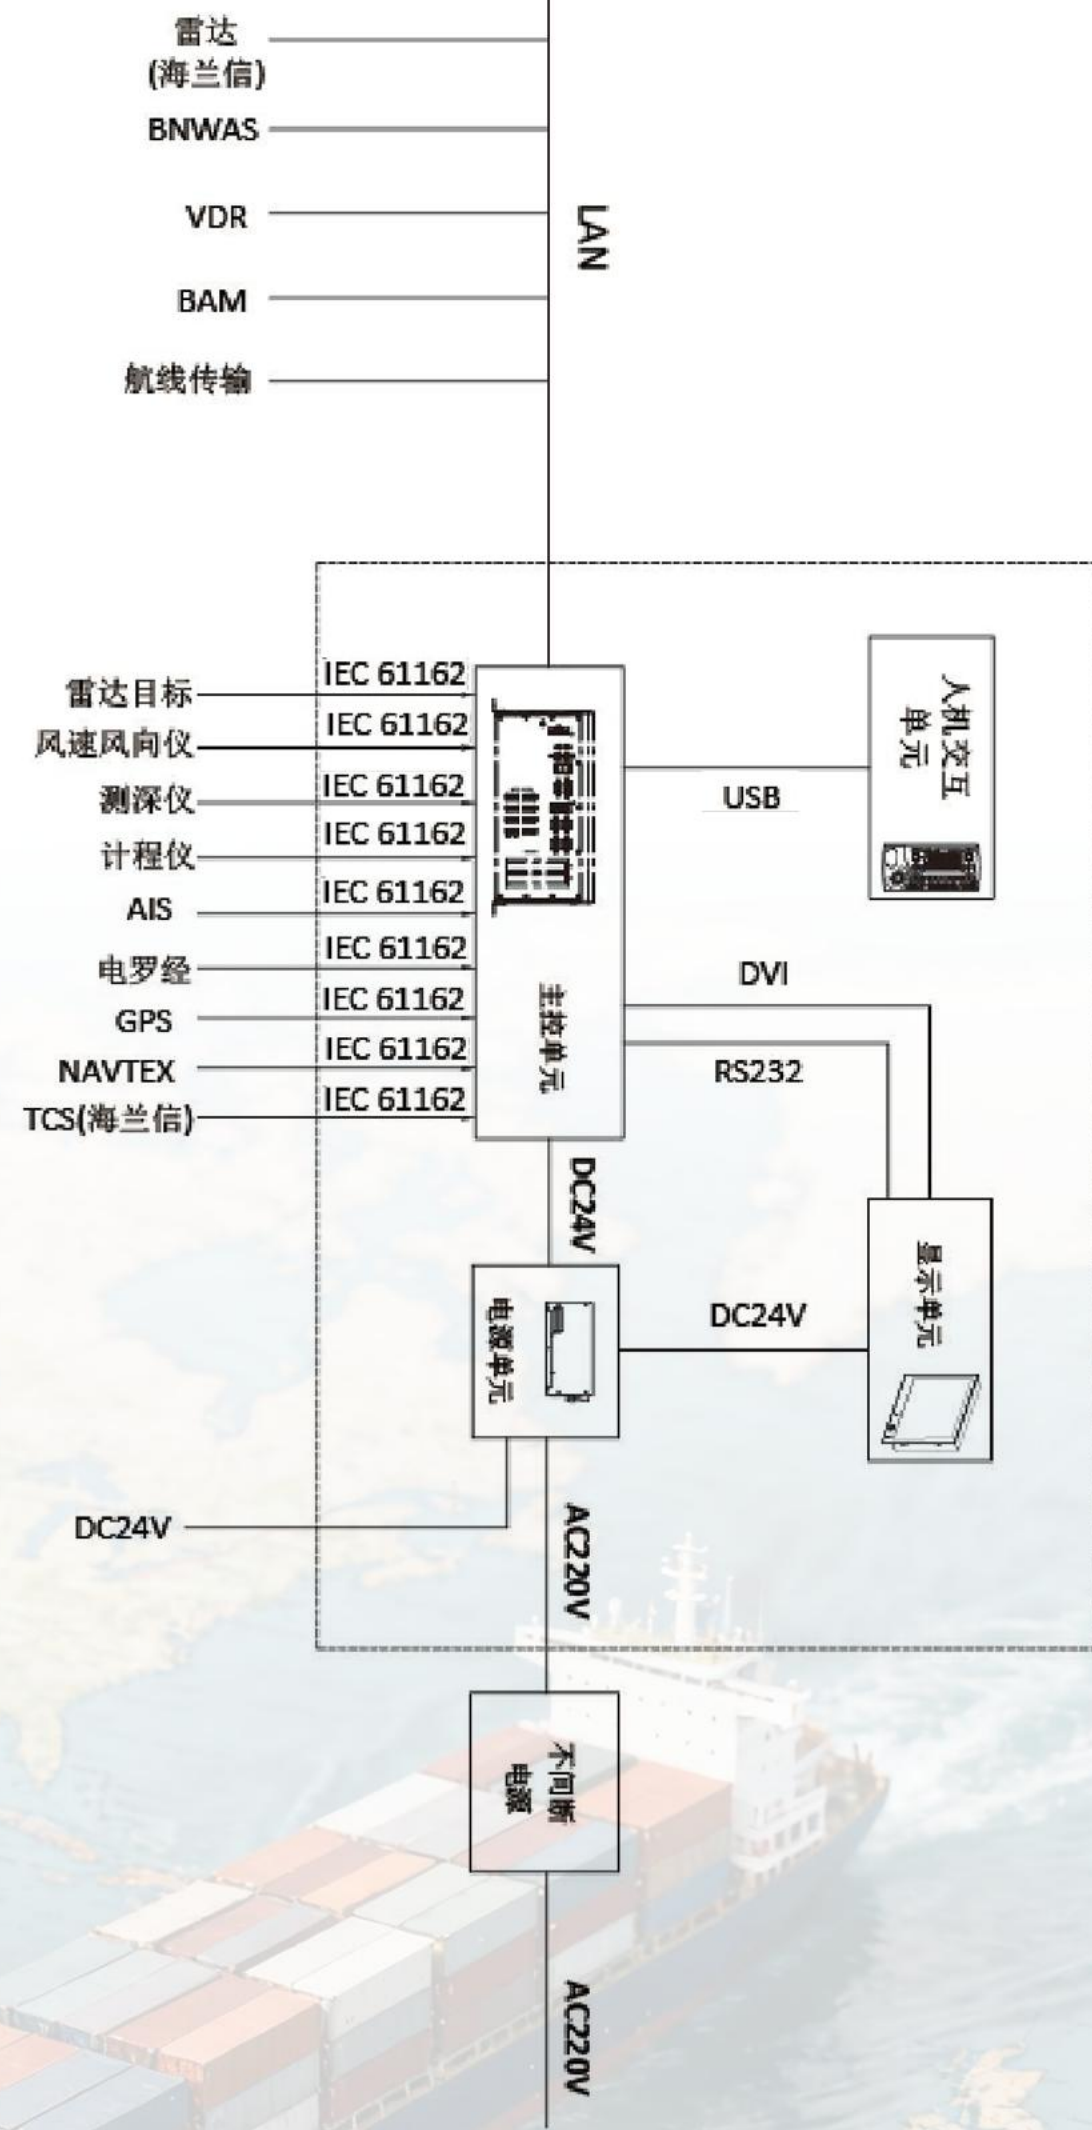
雷达
(海兰信)
BNWAS
VDR
BAM
航线传输
LAN

雷达目标
IEC 61162
风速风向仪
IEC 61162
测深仪
IEC 61162
计程仪
IEC 61162
AIS
IEC 61162
电罗经
IEC 61162
GPS
IEC 61162
NAVTEX
IEC 61162
TCS(海兰信)
IEC 61162

主控单元
USB
人机交互单元
DVI
RS232
显示单元
DC24V
电源单元
DC24V
DC24V
AC220V
不间断电源
AC220V